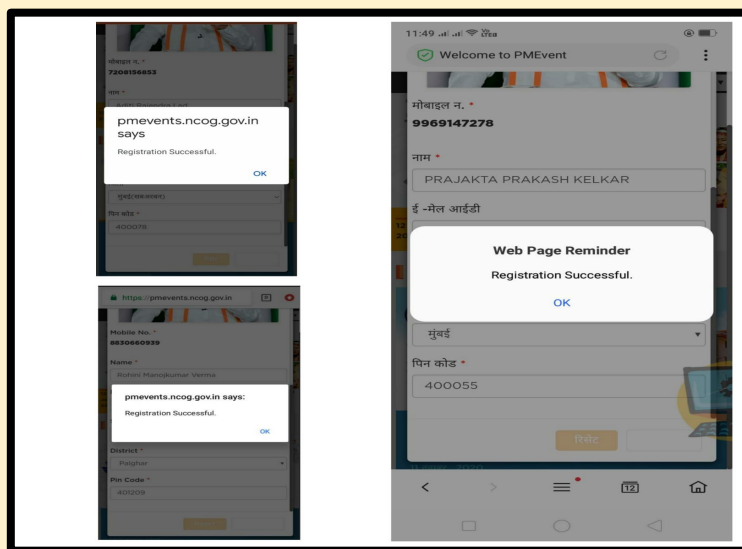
मोबाइल न. *
7208156853

नाम *

pmevents.ncog.gov.in says

Registration Successful.

OK

मुंबई(उपनगर)

पिन कोड *

400078

https://pmevents.ncog.gov.in

Mobile No. *
8830660939

Name *

Rohini Manojkumar Verma

pmevents.ncog.gov.in says:

Registration Successful.

OK

District *

Palghar

Pin Code *

401209

11:49

Welcome to PMEvent

मोबाइल न. *
9969147278

नाम *

PRAJAKTA PRAKASH KELKAR

ई -मेल आईडी

Web Page Reminder

Registration Successful.

OK

मुंबई

पिन कोड *

400055

रिसेट

12